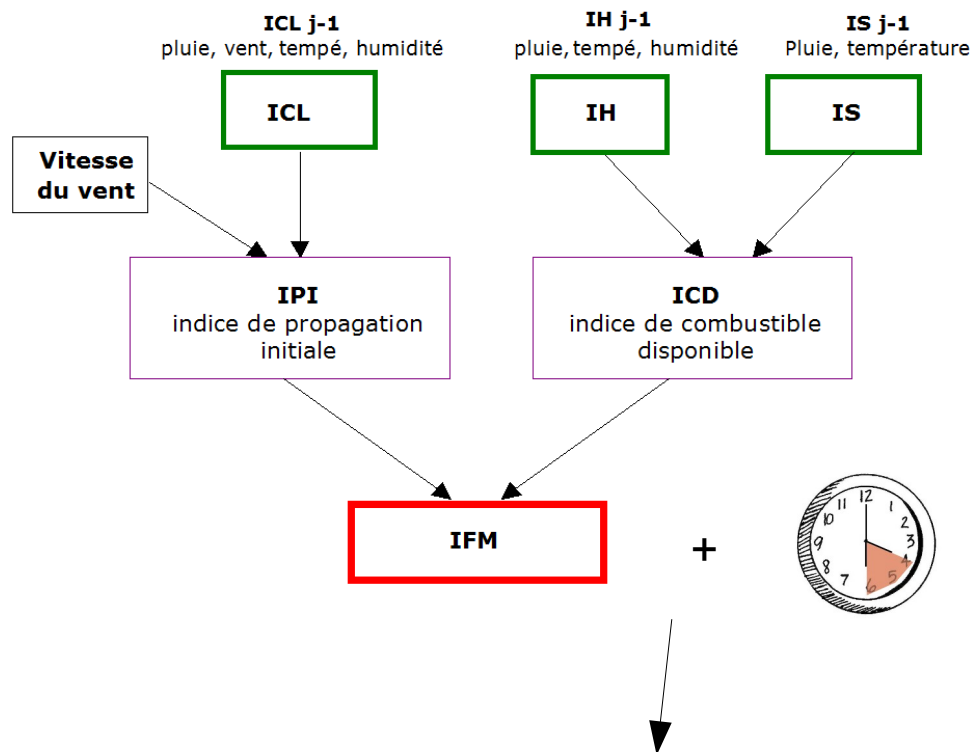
ICL j-1
pluie, vent, tempé, humidité

IH j-1
pluie, tempé, humidité

IS j-1
Pluie, température

ICL

IH

IS

Vitesse du vent

IPI
indice de propagation initiale

ICD
indice de combustible disponible

IFM

+

12
1
2
3
4
5
6
7
8
9
10
11